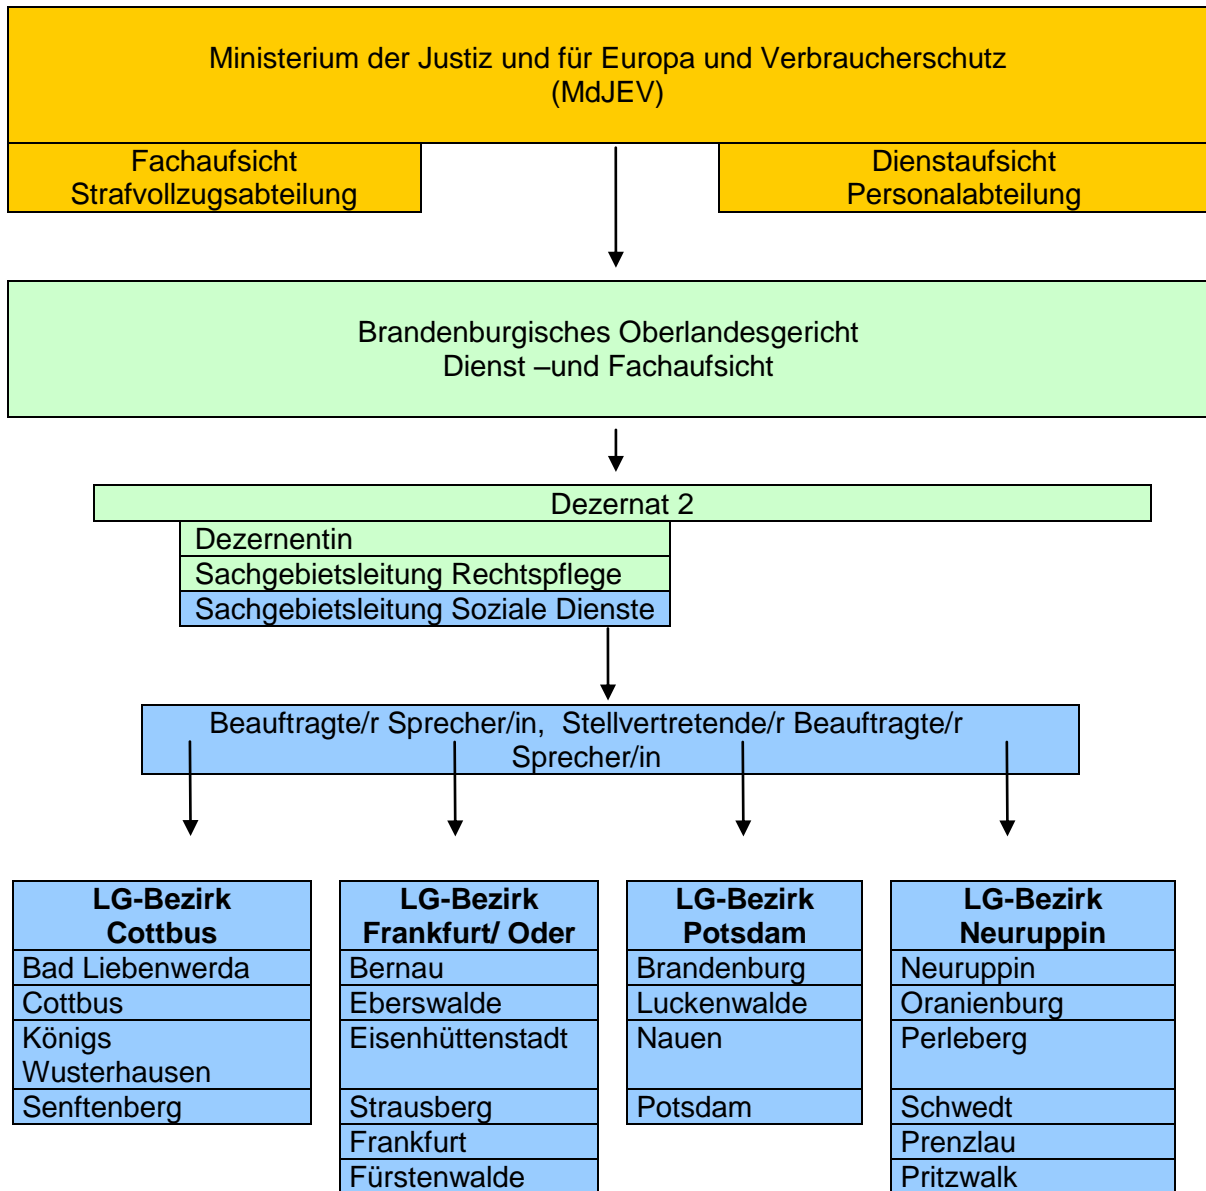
Ministerium der Justiz und für Europa und Verbraucherschutz
(MdJEV)

Fachaufsicht
Strafvollzugsabteilung

Dienstaufsicht
Personalabteilung

Brandenburgisches Oberlandesgericht
Dienst –und Fachaufsicht

Dezernat 2

Dezernentin

Sachgebietsleitung Rechtspflege

Sachgebietsleitung Soziale Dienste

Beauftragte/r Sprecher/in, Stellvertretende/r Beauftragte/r Sprecher/in

| LG-Bezirk Cottbus |
|---|
| Bad Liebenwerda |
| Cottbus |
| Königs Wusterhausen |
| Senftenberg |

| LG-Bezirk Frankfurt/ Oder |
|---|
| Bernau |
| Eberswalde |
| Eisenhüttenstadt |
| Strausberg |
| Frankfurt |
| Fürstenwalde |

| LG-Bezirk Potsdam |
|---|
| Brandenburg |
| Luckenwalde |
| Nauen |
| Potsdam |

| LG-Bezirk Neuruppin |
|---|
| Neuruppin |
| Oranienburg |
| Perleberg |
| Schwedt |
| Prenzlau |
| Pritzwalk |